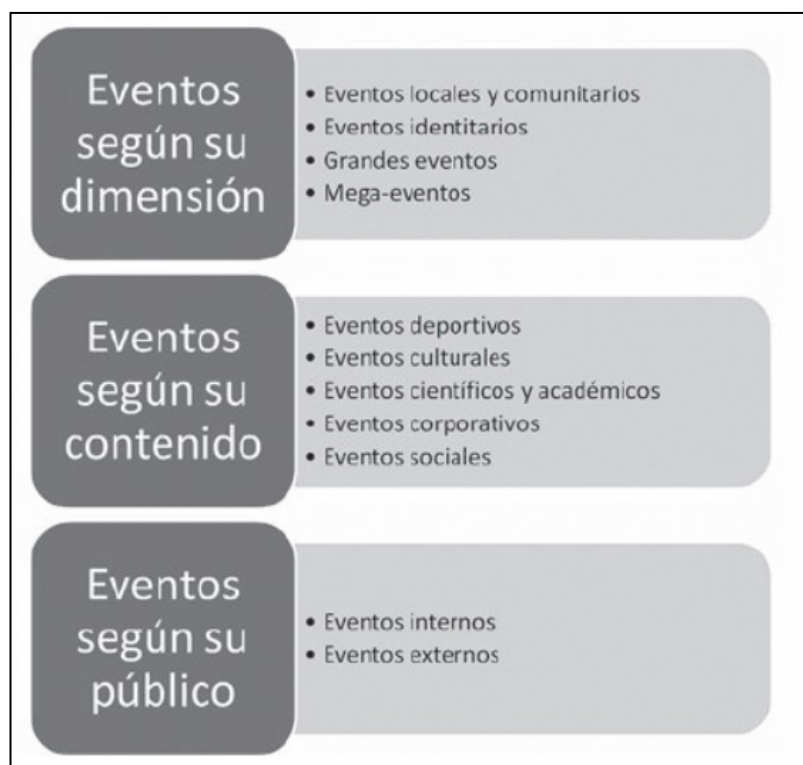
Eventos según su dimensión

• Eventos locales y comunitarios
• Eventos identitarios
• Grandes eventos
• Mega-eventos

Eventos según su contenido

• Eventos deportivos
• Eventos culturales
• Eventos científicos y académicos
• Eventos corporativos
• Eventos sociales

Eventos según su público

• Eventos internos
• Eventos externos